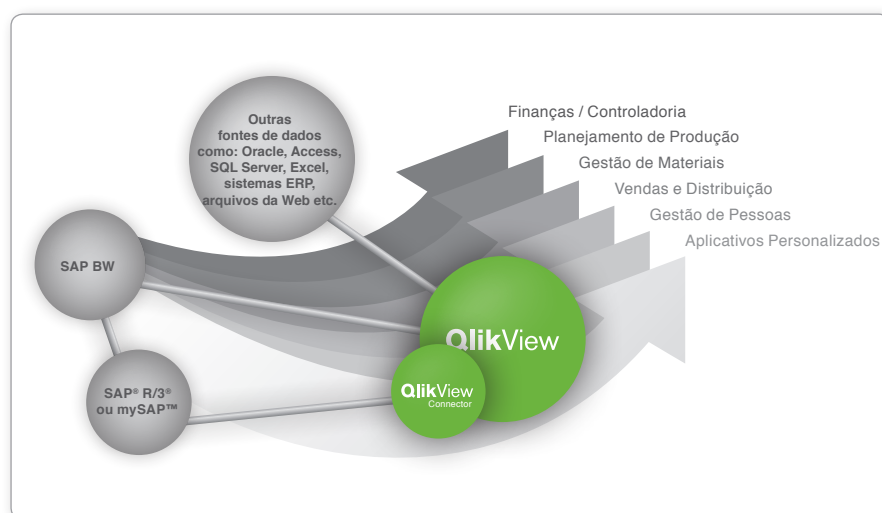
Outras fontes de dados como: Oracle, Access, SQL Server, Excel, sistemas ERP, arquivos da Web etc.

Finanças / Controladoria

Planejamento de Produção

Gestão de Materiais

Vendas e Distribuição

Gestão de Pessoas

Aplicativos Personalizados

SAP BW

QlikView

SAP® R/3® ou mySAP™

QlikView Connector